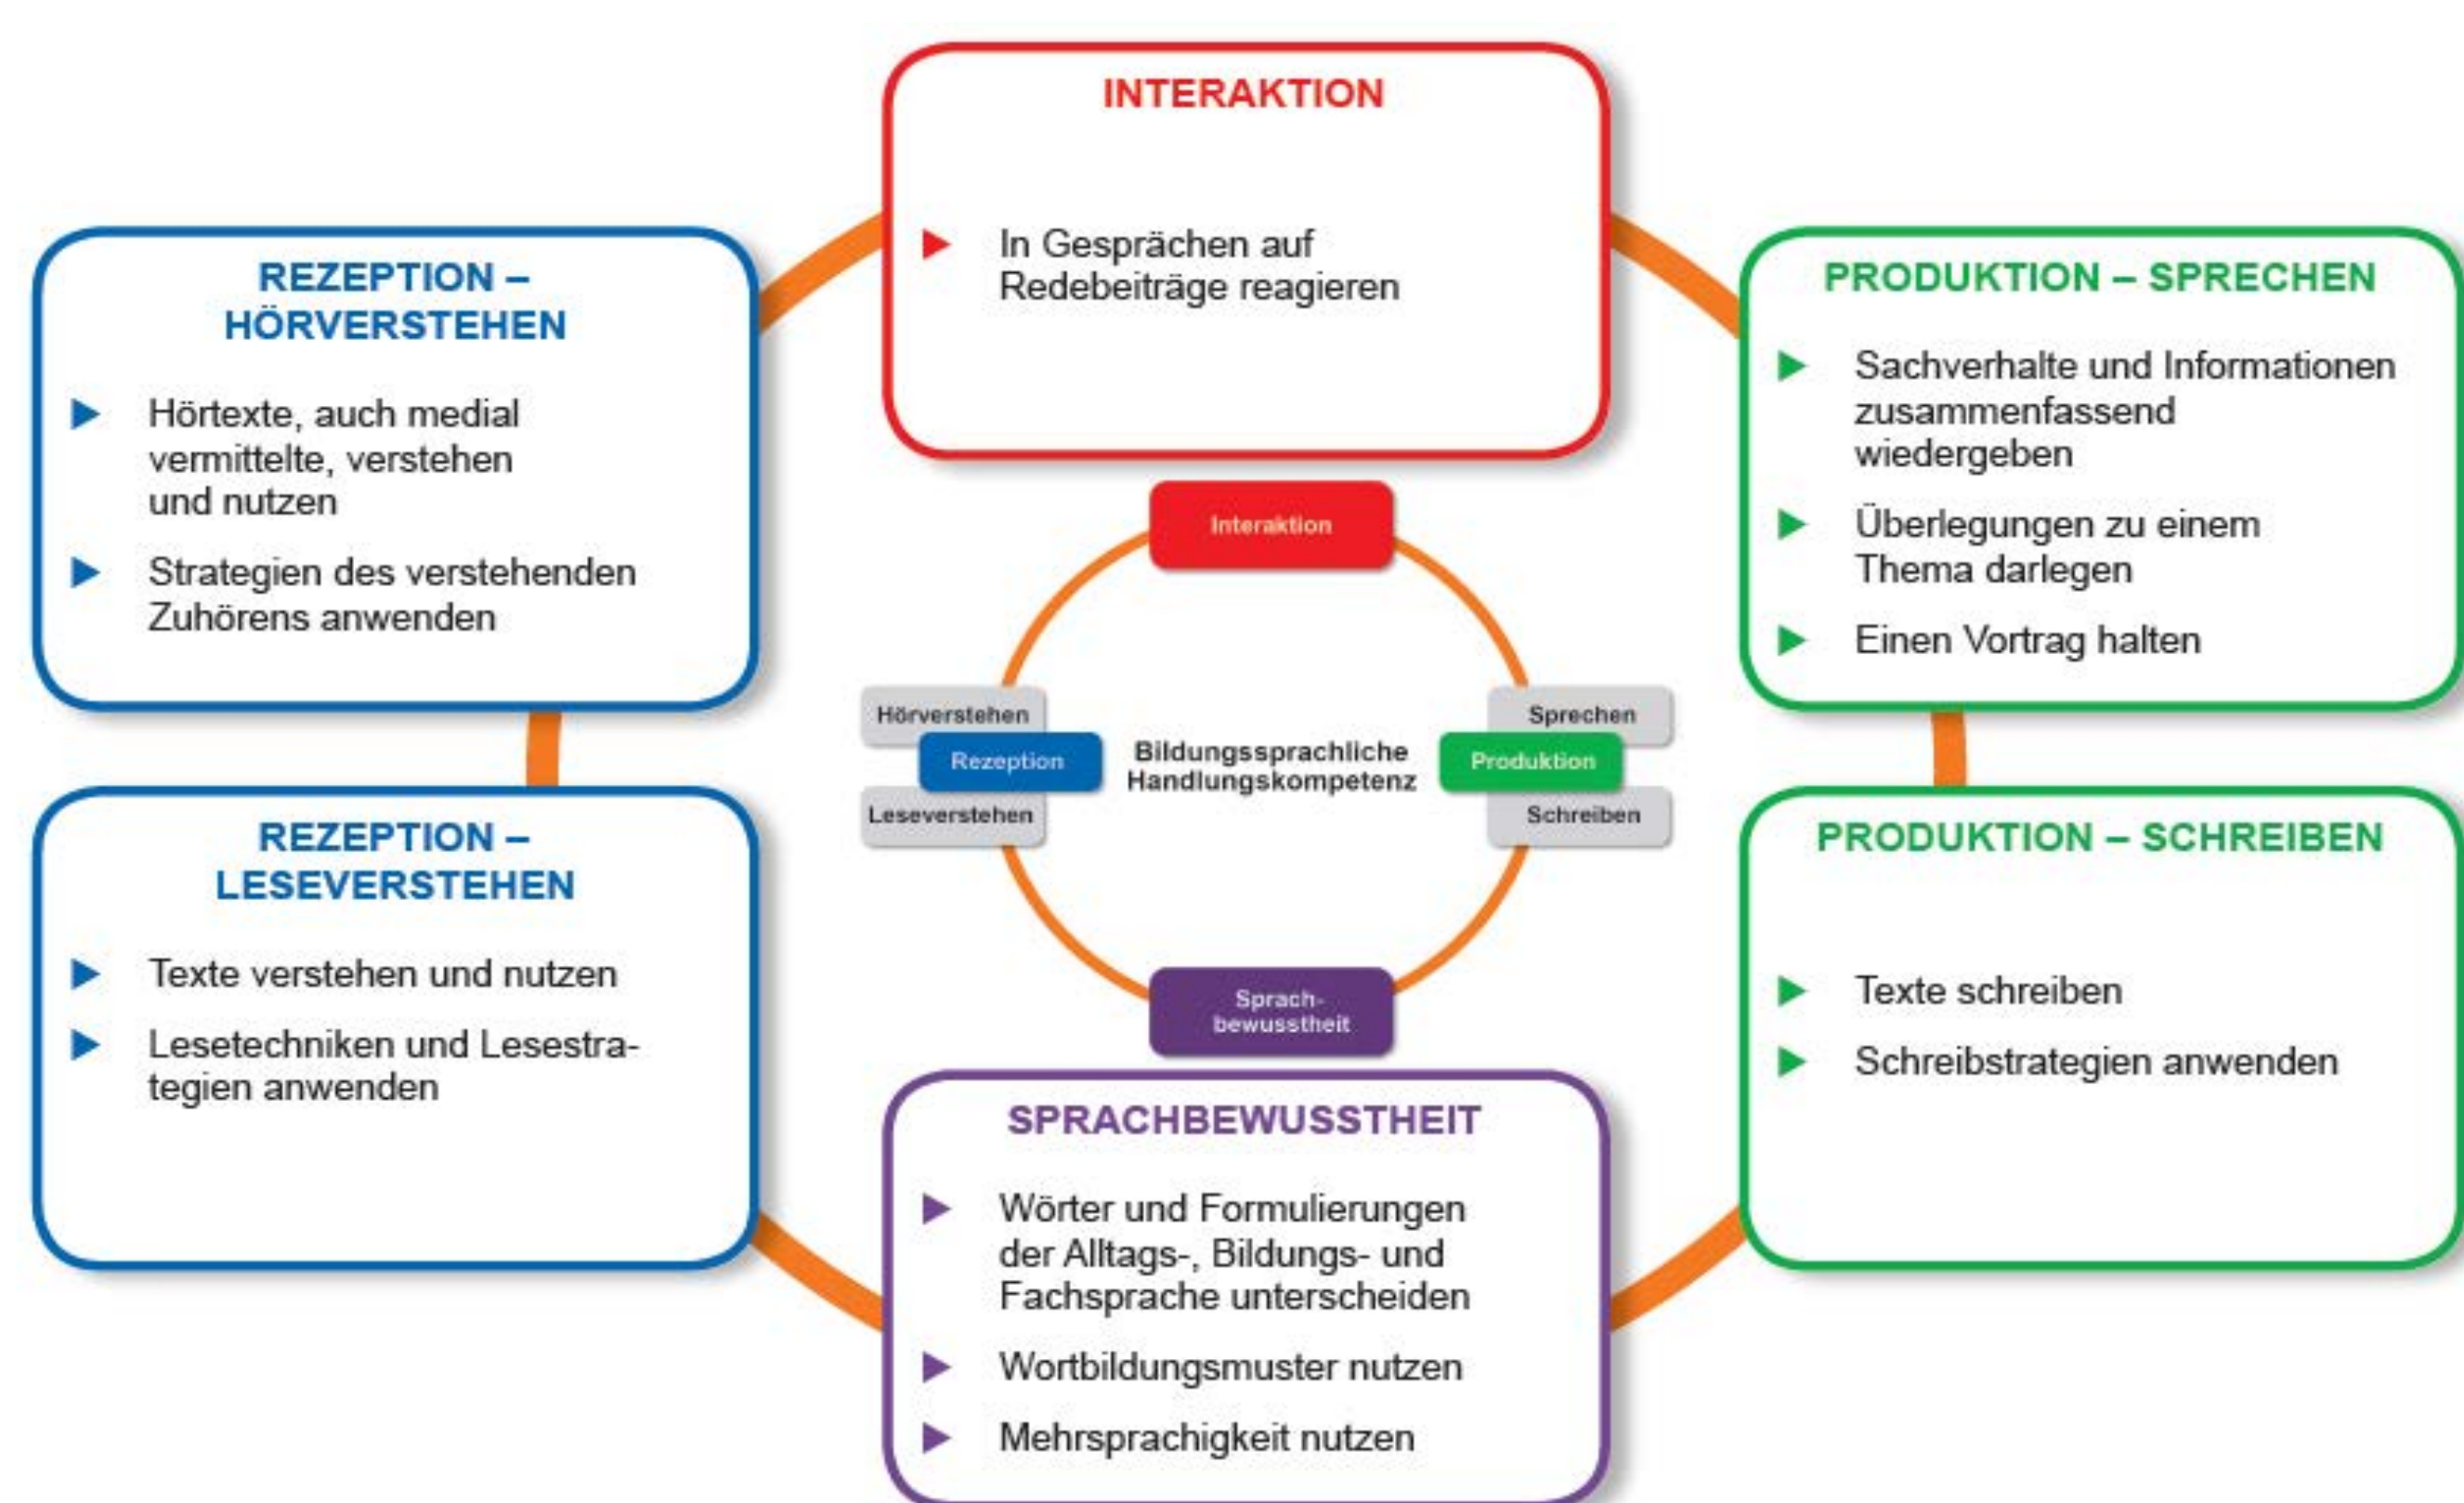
INTERAKTION

▶ In Gesprächen auf Redebeiträge reagieren

REZEPTION – HÖRVERSTEHEN

▶ Hörtexte, auch medial vermittelte, verstehen und nutzen

▶ Strategien des verstehenden Zuhörens anwenden

PRODUKTION – SPRECHEN

▶ Sachverhalte und Informationen zusammenfassend wiedergeben

▶ Überlegungen zu einem Thema darlegen

▶ Einen Vortrag halten

Interaktion

Hörverstehen

Rezeption

Leseverstehen

Bildungssprachliche Handlungskompetenz

Sprechen

Produktion

Schreiben

Sprachbewusstheit

REZEPTION – LESEVERSTEHEN

▶ Texte verstehen und nutzen

▶ Lesetechniken und Lesestrategien anwenden

PRODUKTION – SCHREIBEN

▶ Texte schreiben

▶ Schreibstrategien anwenden

SPRACHBEWUSSTHEIT

▶ Wörter und Formulierungen der Alltags-, Bildungs- und Fachsprache unterscheiden

▶ Wortbildungsmuster nutzen

▶ Mehrsprachigkeit nutzen